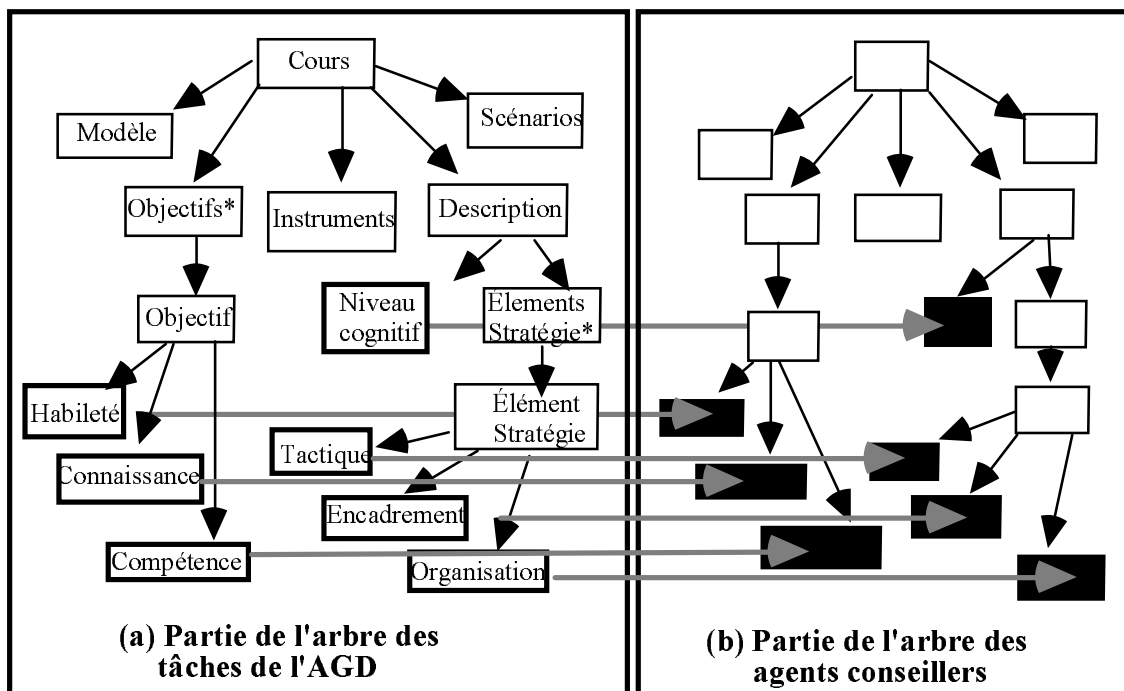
Cours

Modèle

Scénarios

Objectifs*

Instruments

Description

Niveau cognitif

Élements Stratégie*

Objectif

Habileté

Élément Stratégie

Tactique

Connaissance

Encadrement

Compétence

Organisation

(a) Partie de l'arbre des tâches de l'AGD

(b) Partie de l'arbre des agents conseillers